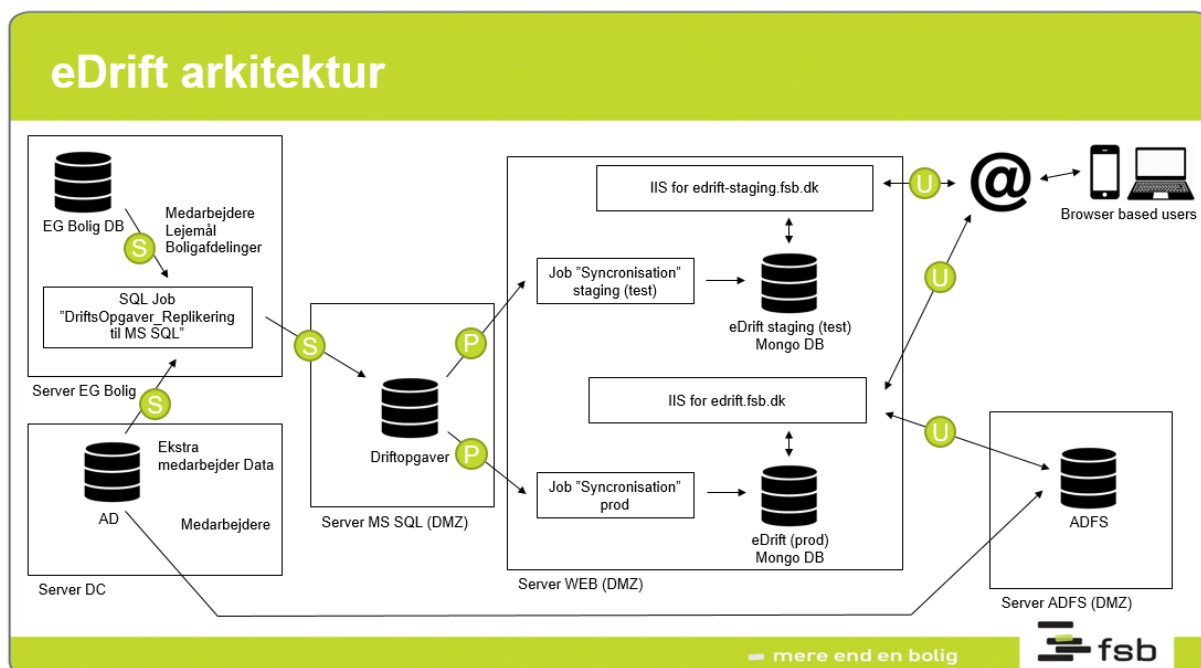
eDrift arkitektur

EG Bolig DB

Medarbejdere
Lejemål
Boligafdelinger

S

SQL Job
"DriftsOpgaver_Replikering til MS SQL"

Server EG Bolig

S

S

Ekstra medarbejder Data

AD

Medarbejdere

Server DC

Driftopgaver

Server MS SQL (DMZ)

P

P

IIS for edrift-staging.fsb.dk

U

@

Browser based users

Job "Syncronisation" staging (test)

eDrift staging (test)
Mongo DB

U

IIS for edrift.fsb.dk

U

Job "Syncronisation" prod

eDrift (prod)
Mongo DB

Server WEB (DMZ)

ADFS

Server ADFS (DMZ)

mere end en bolig

fsb